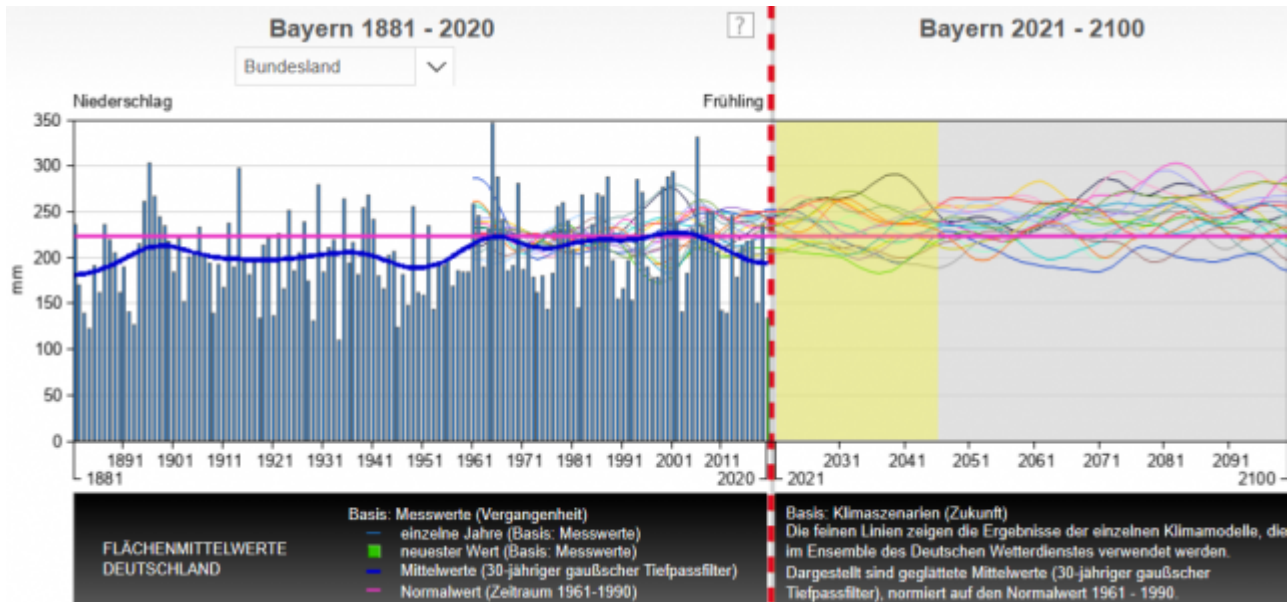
Bayern 1881 - 2020

?

Bayern 2021 - 2100

Bundesland

Niederschlag

Frühling

350
300
250
200
150
100
50
0

mm

1891 1901 1911 1921 1931 1941 1951 1961 1971 1981 1991 2001 2011

1881

2020

2031 2041 2051 2061 2071 2081 2091

2021

2100

FLÄCHENMITTELWERTE DEUTSCHLAND

Basis: Messwerte (Vergangenheit)
einzelne Jahre (Basis: Messwerte)
neuester Wert (Basis: Messwerte)
Mittelwerte (30-jähriger gaußscher Tiefpassfilter)
Normalwert (Zeitraum 1961-1990)

Basis: Klimaszenarien (Zukunft)
Die feinen Linien zeigen die Ergebnisse der einzelnen Klimamodelle, die im Ensemble des Deutschen Wetterdienstes verwendet werden.
Dargestellt sind geglättete Mittelwerte (30-jähriger gaußscher Tiefpassfilter), normiert auf den Normalwert 1961 - 1990.